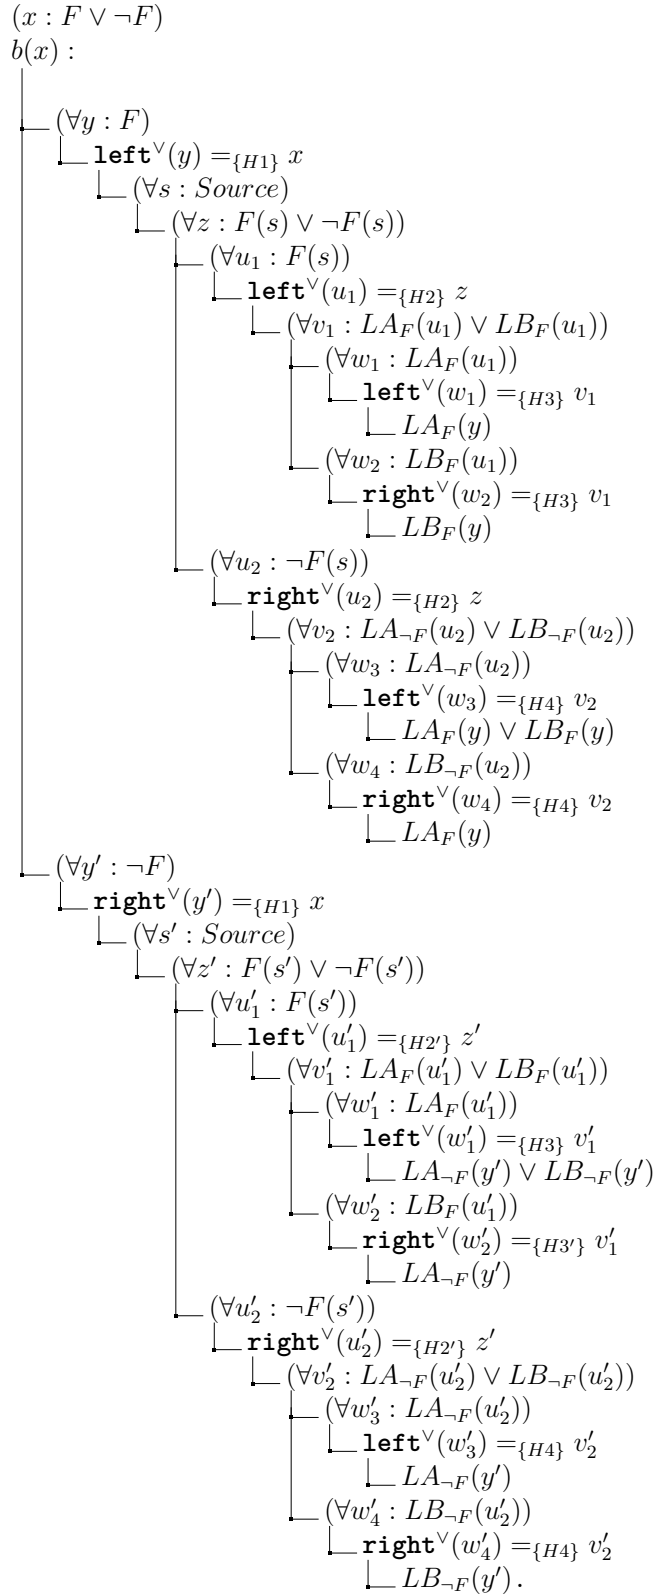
$(x : F \vee \neg F)$
$b(x) :$

$(\forall y : F)$
$\texttt{left}^\vee(y) =_{\{H1\}} x$
$(\forall s : Source)$
$(\forall z : F(s) \vee \neg F(s))$
$(\forall u_1 : F(s))$
$\texttt{left}^\vee(u_1) =_{\{H2\}} z$
$(\forall v_1 : LA_F(u_1) \vee LB_F(u_1))$
$(\forall w_1 : LA_F(u_1))$
$\texttt{left}^\vee(w_1) =_{\{H3\}} v_1$
$LA_F(y)$
$(\forall w_2 : LB_F(u_1))$
$\texttt{right}^\vee(w_2) =_{\{H3\}} v_1$
$LB_F(y)$
$(\forall u_2 : \neg F(s))$
$\texttt{right}^\vee(u_2) =_{\{H2\}} z$
$(\forall v_2 : LA_{\neg F}(u_2) \vee LB_{\neg F}(u_2))$
$(\forall w_3 : LA_{\neg F}(u_2))$
$\texttt{left}^\vee(w_3) =_{\{H4\}} v_2$
$LA_F(y) \vee LB_F(y)$
$(\forall w_4 : LB_{\neg F}(u_2))$
$\texttt{right}^\vee(w_4) =_{\{H4\}} v_2$
$LA_F(y)$
$(\forall y' : \neg F)$
$\texttt{right}^\vee(y') =_{\{H1\}} x$
$(\forall s' : Source)$
$(\forall z' : F(s') \vee \neg F(s'))$
$(\forall u_1' : F(s'))$
$\texttt{left}^\vee(u_1') =_{\{H2'\}} z'$
$(\forall v_1' : LA_F(u_1') \vee LB_F(u_1'))$
$(\forall w_1' : LA_F(u_1'))$
$\texttt{left}^\vee(w_1') =_{\{H3\}} v_1'$
$LA_{\neg F}(y') \vee LB_{\neg F}(y')$
$(\forall w_2' : LB_F(u_1'))$
$\texttt{right}^\vee(w_2') =_{\{H3'\}} v_1'$
$LA_{\neg F}(y')$
$(\forall u_2' : \neg F(s'))$
$\texttt{right}^\vee(u_2') =_{\{H2'\}} z'$
$(\forall v_2' : LA_{\neg F}(u_2') \vee LB_{\neg F}(u_2'))$
$(\forall w_3' : LA_{\neg F}(u_2'))$
$\texttt{left}^\vee(w_3') =_{\{H4\}} v_2'$
$LA_{\neg F}(y')$
$(\forall w_4' : LB_{\neg F}(u_2'))$
$\texttt{right}^\vee(w_4') =_{\{H4\}} v_2'$
$LB_{\neg F}(y')$.